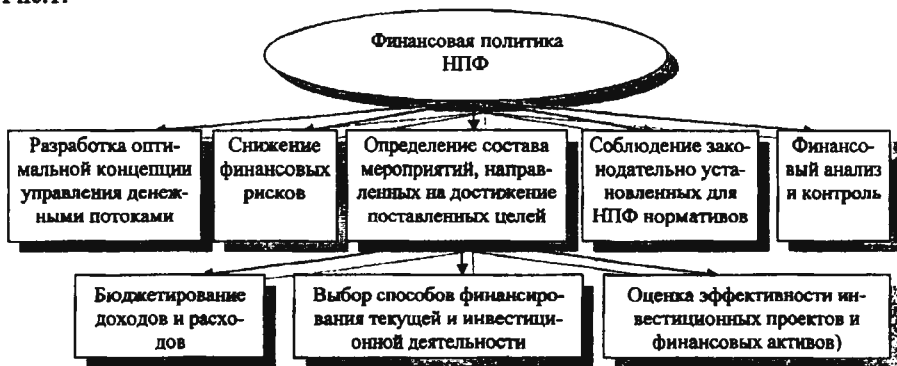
Рис.1.

Финансовая политика НПФ

Разработка оптимальной концепции управления денежными потоками

Снижение финансовых рисков

Определение состава мероприятий, направленных на достижение поставленных целей

Соблюдение законодательно установленных для НПФ нормативов

Финансовый анализ и контроль

Бюджетирование доходов и расходов

Выбор способов финансирования текущей и инвестиционной деятельности

Оценка эффективности инвестиционных проектов и финансовых активов)